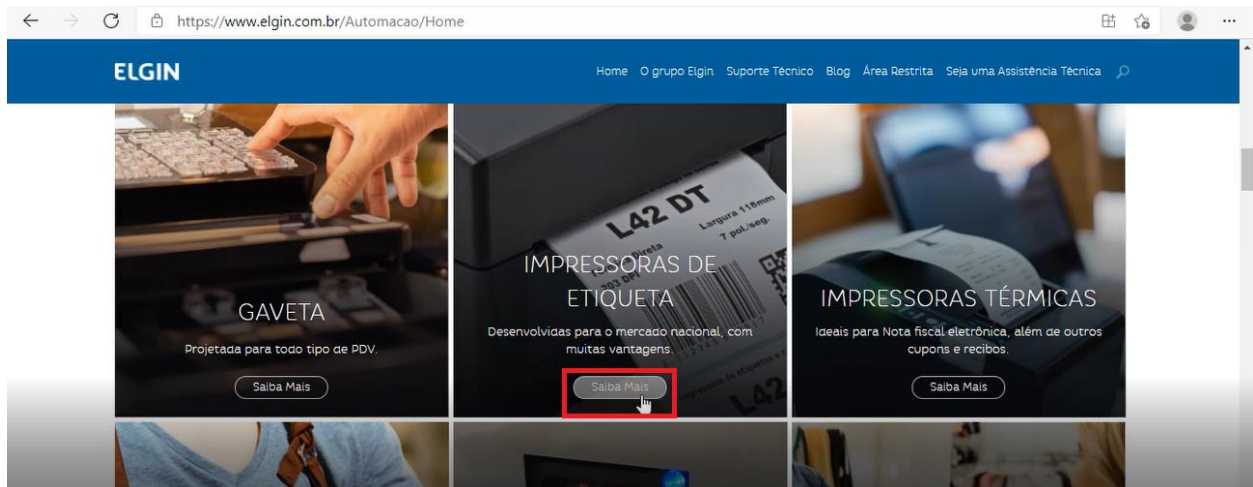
https://www.elgin.com.br/Automacao/Home

ELGIN

Home O grupo Elgin Suporte Técnico Blog Área Restrita Seja uma Assistência Técnica

GAVETA

Projetada para todo tipo de PDV.

Saiba Mais

L42 DT
Largura 118mm
7 pol./seg.

IMPRESSORAS DE ETIQUETA

Desenvolvidas para o mercado nacional, com muitas vantagens.

Saiba Mais

IMPRESSORAS TÉRMICAS

Ideais para Nota fiscal eletrônica, além de outros cupons e recibos.

Saiba Mais